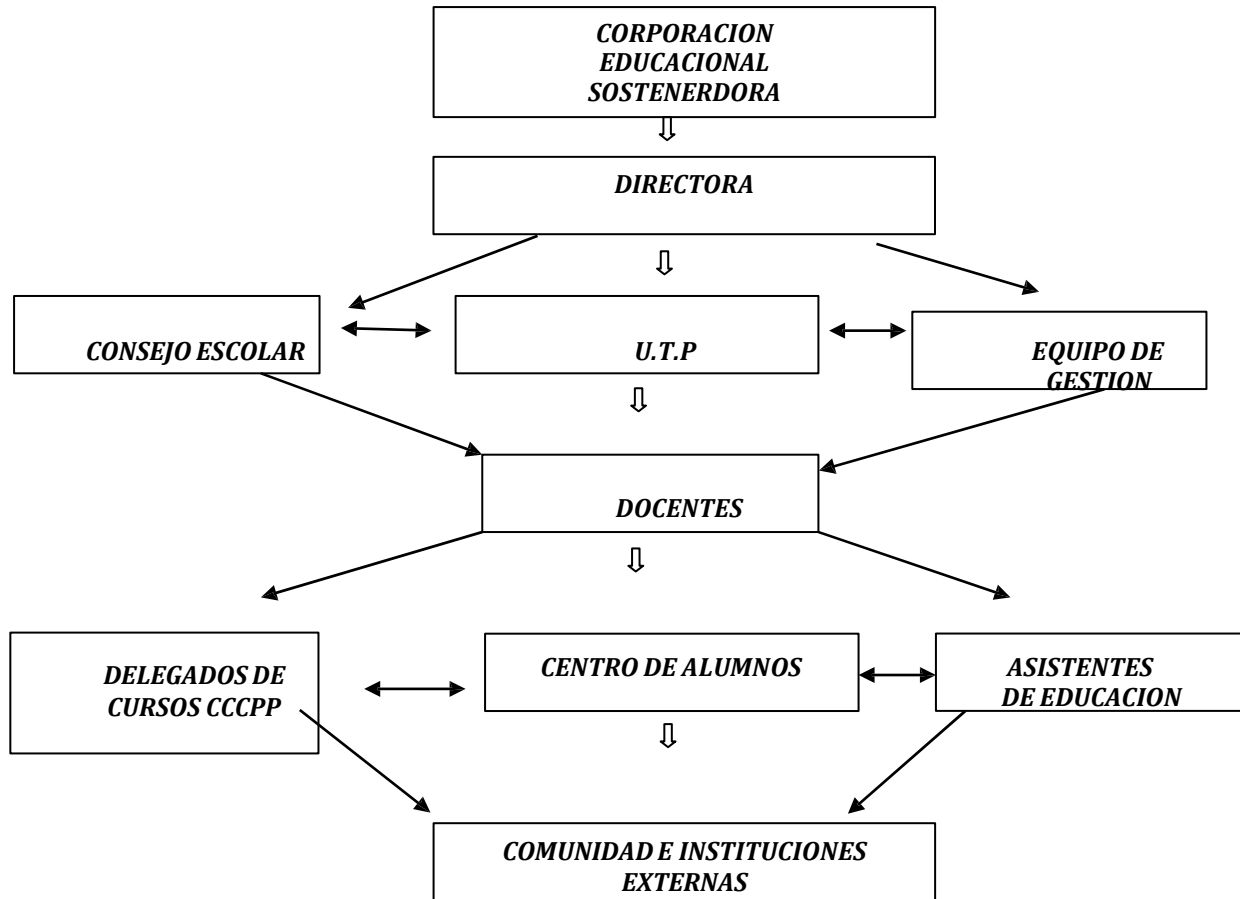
CORPORACION EDUCACIONAL SOSTENERDORA

DIRECTORA

CONSEJO ESCOLAR

U.T.P

EQUIPO DE GESTION

DOCENTES

DELEGADOS DE CURSOS CCCPP

CENTRO DE ALUMNOS

ASISTENTES DE EDUCACION

COMUNIDAD E INSTITUCIONES EXTERNAS